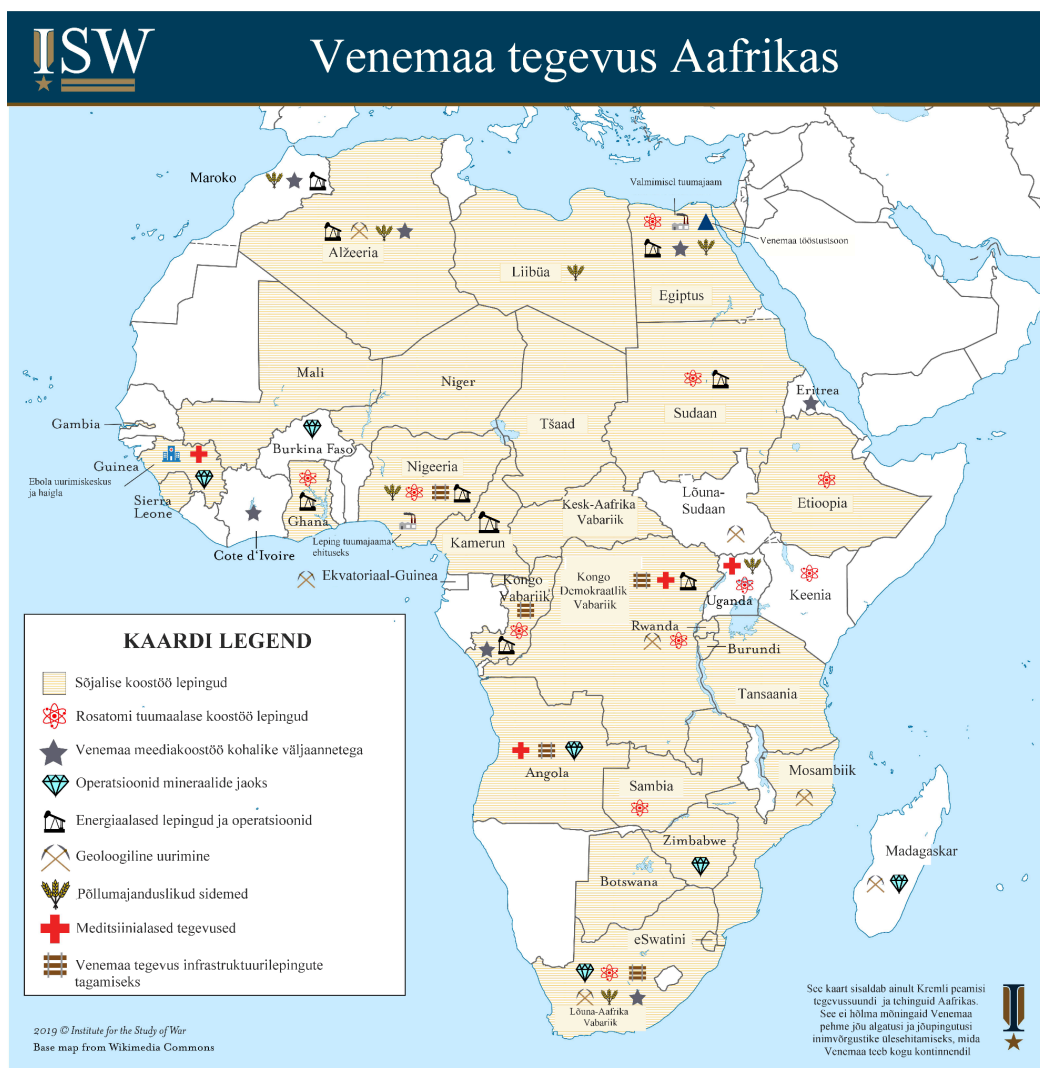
ISW

Venemaa tegevus Aafrikas

Maroko

Alžeeria

Liibüa

Valmimisel tuumajaam

Venemaa tööstustsoon

Egiptus

Mali

Niger

Tšaad

Sudaan

Eritrea

Gambia

Guinea

Ebola uurimiskeskus ja haigla

Burkina Faso

Nigeeria

Sierra Leone

Ghana

Cote d'Ivoire

Leping tuumajaama ehituseks

Kamerun

Kesk-Aafrika Vabariik

Lõuna-Sudaan

Etioopia

Ekvatoriaal-Guinea

Kongo Vabariik

Kongo Demokraatlik Vabariik

Uganda

Keenia

Rwanda

Burundi

Tansaania

KAARDI LEGEND

Sõjalise koostöö lepingud

Rosatomi tuumaalase koostöö lepingud

Venemaa meediakoostöö kohalike väljaannetega

Operatsioonid mineraalide jaoks

Energiaalased lepingud ja operatsioonid

Geoloogiline uurimine

Põllumajanduslikud sidemed

Meditsiinialased tegevused

Venemaa tegevus infrastruktuurilepingute tagamiseks

Angola

Sambia

Mosambiik

Zimbabwe

Madagaskar

Botswana

eSwatini

Lõuna-Aafrika Vabariik

See kaart sisaldab ainult Kremli peamisi tegevussuundi ja tehinguid Aafrikas. See ei hõlma mõningaid Venemaa pehme jõu algatusi ja jõupingutusi inimvõrgustike ülesehitamiseks, mida Venemaa teeb kogu kontinendil

2019 © Institute for the Study of War
Base map from Wikimedia Commons